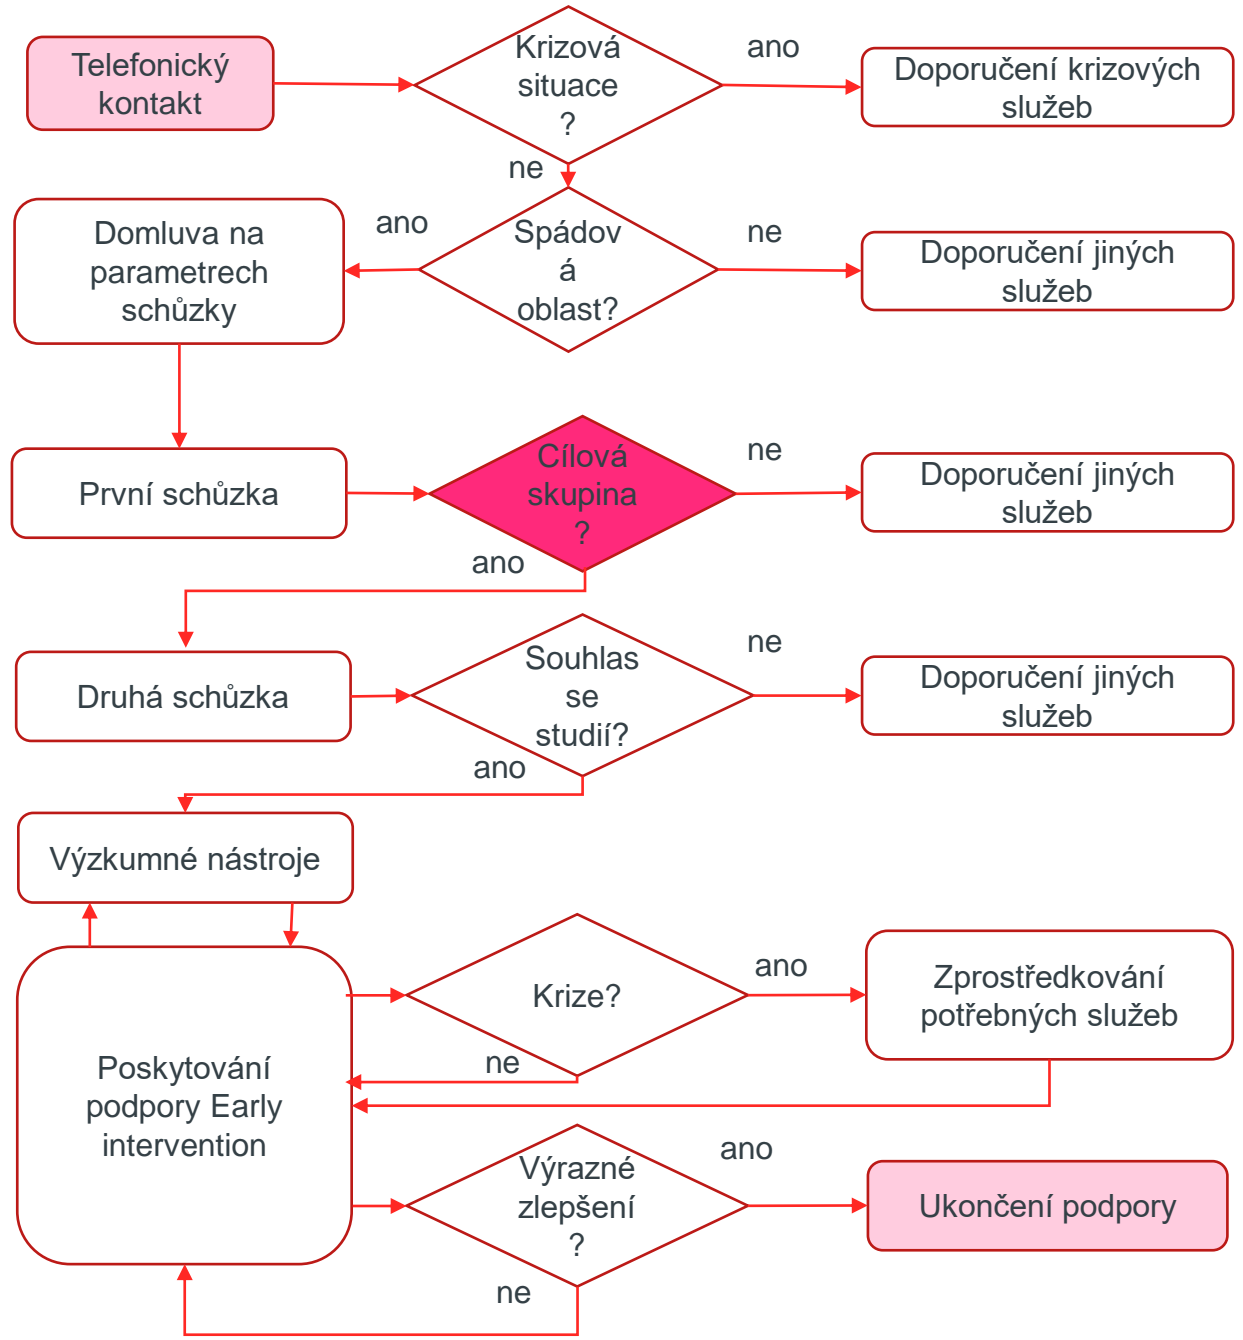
Telefonický kontakt

Krizová situace ?

ano

Doporučení krizových služeb

ne

Domluva na parametrech schůzky

ano

Spádová oblast?

ne

Doporučení jiných služeb

První schůzka

Cílová skupina ?

ne

Doporučení jiných služeb

ano

Druhá schůzka

Souhlas se studií?

ne

Doporučení jiných služeb

ano

Výzkumné nástroje

Poskytování podpory Early intervention

Krize?

ano

Zprostředkování potřebných služeb

ne

Výrazné zlepšení ?

ano

Ukončení podpory

ne